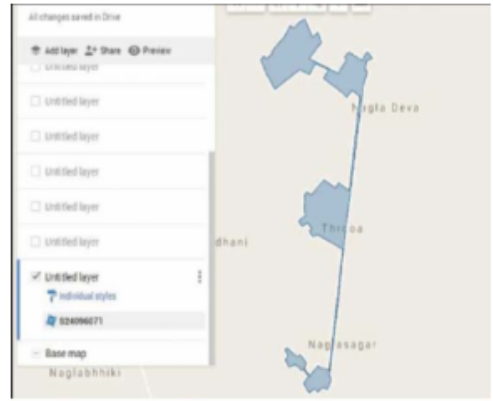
All changes saved in Drive

Add layer Share Preview

Untitled layer

Untitled layer

Untitled layer

Untitled layer

Untitled layer

Untitled layer

Untitled layer

Untitled layer

Individual styles

524096071

Base map

Nagla Deva

Thiroa

dhani

Naglasagar

Naglabhhiki